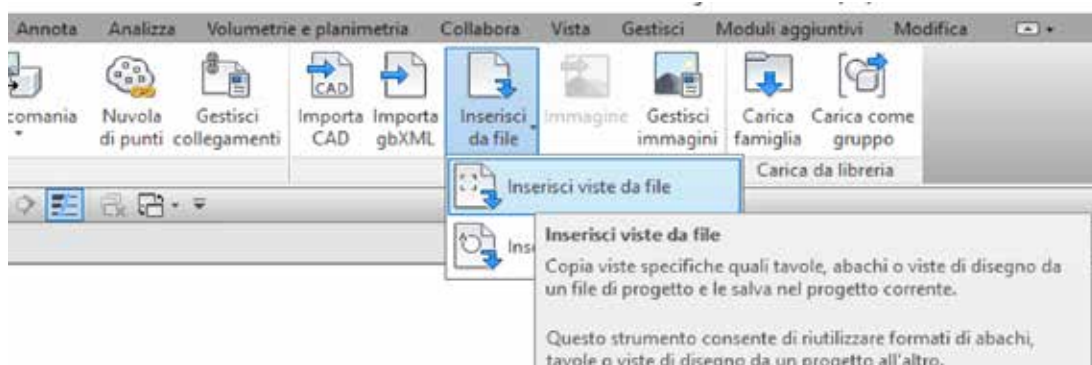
Annota Analizza Volumetrie e planimetria Collabora Vista Gestisci Moduli aggiuntivi Modifica

:comania Nuvola di punti Gestisci collegamenti Importa CAD Importa gbXML Inserisci da file Immagine Gestisci immagini Carica famiglia Carica come gruppo

Carica da libreria

Inserisci viste da file

Ins

Inserisci viste da file

Copia viste specifiche quali tavole, abachi o viste di disegno da un file di progetto e le salva nel progetto corrente.

Questo strumento consente di riutilizzare formati di abachi, tavole o viste di disegno da un progetto all'altro.